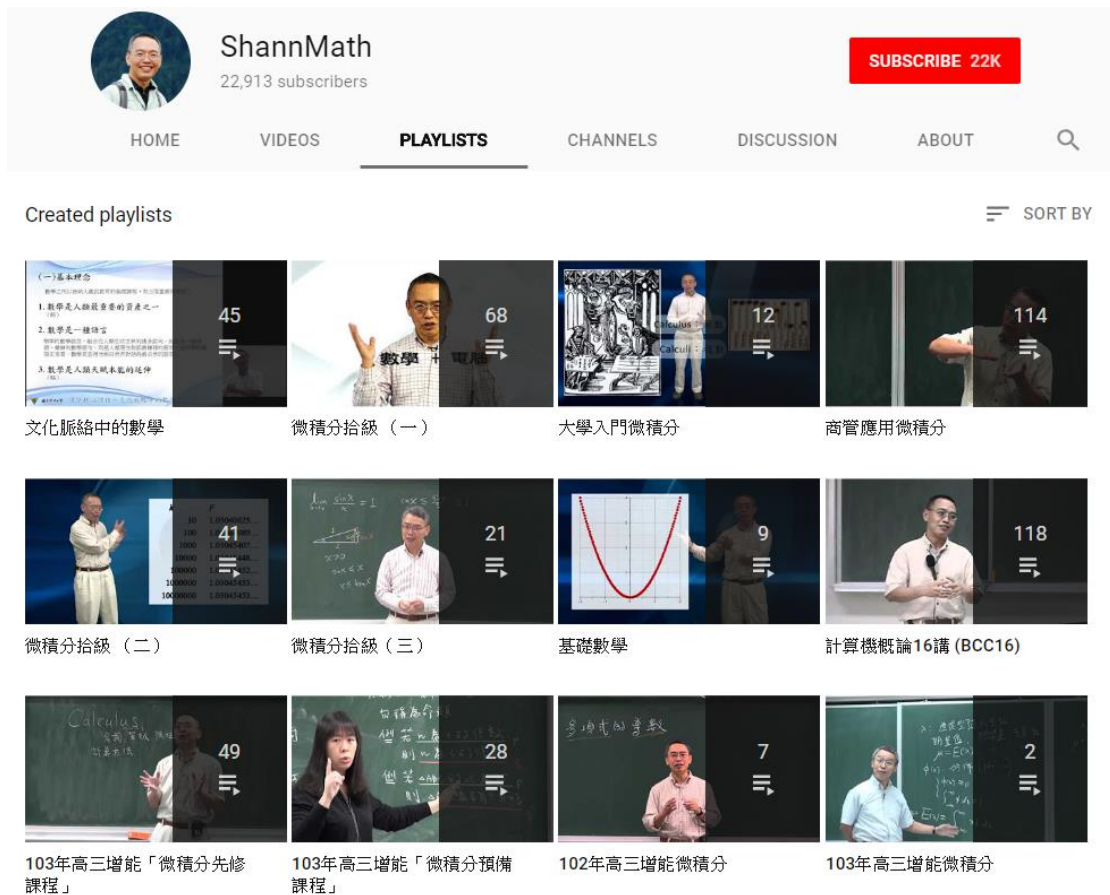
ShannMath
22,913 subscribers

SUBSCRIBE 22K

HOME VIDEOS PLAYLISTS CHANNELS DISCUSSION ABOUT

Created playlists

SORT BY

45
文化脈絡中的數學

68
微積分拾級（一）

12
大學入門微積分

114
商管應用微積分

41
微積分拾級（二）

21
微積分拾級（三）

9
基礎數學

118
計算機概論16講 (BCC16)

49
103年高三增能「微積分先修課程」

28
103年高三增能「微積分預備課程」

7
102年高三增能微積分

2
103年高三增能微積分